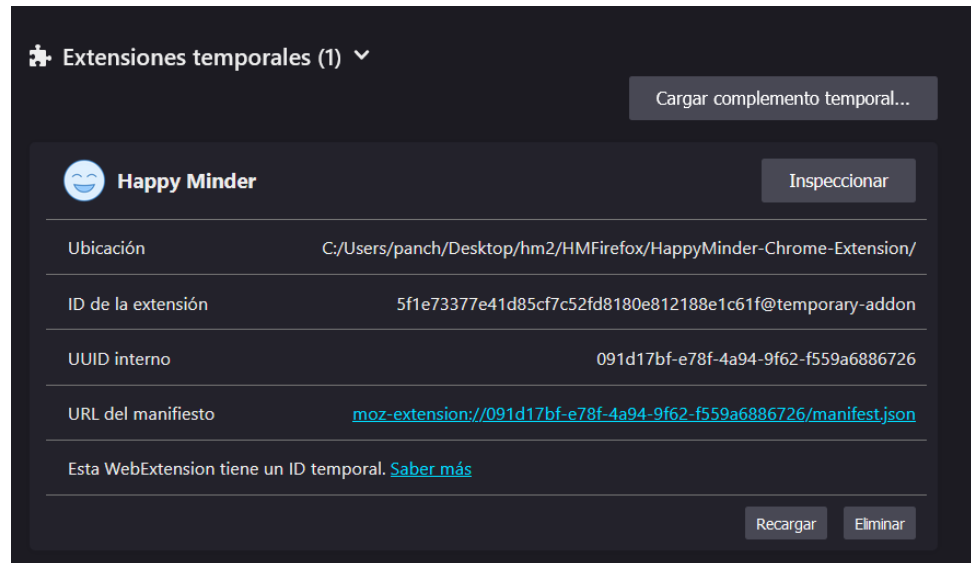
Extensiones temporales (1)

Cargar complemento temporal...

Happy Minder

Inspeccionar

| | |
|---|---|
| Ubicación | C:/Users/panch/Desktop/hm2/HMFirefox/HappyMinder-Chrome-Extension/ |
| ID de la extensión | 5f1e73377e41d85cf7c52fd8180e812188e1c61f@temporary-addon |
| UUID interno | 091d17bf-e78f-4a94-9f62-f559a6886726 |
| URL del manifiesto | moz-extension://091d17bf-e78f-4a94-9f62-f559a6886726/manifest.json |

Esta WebExtension tiene un ID temporal. Saber más

Recargar

Eliminar